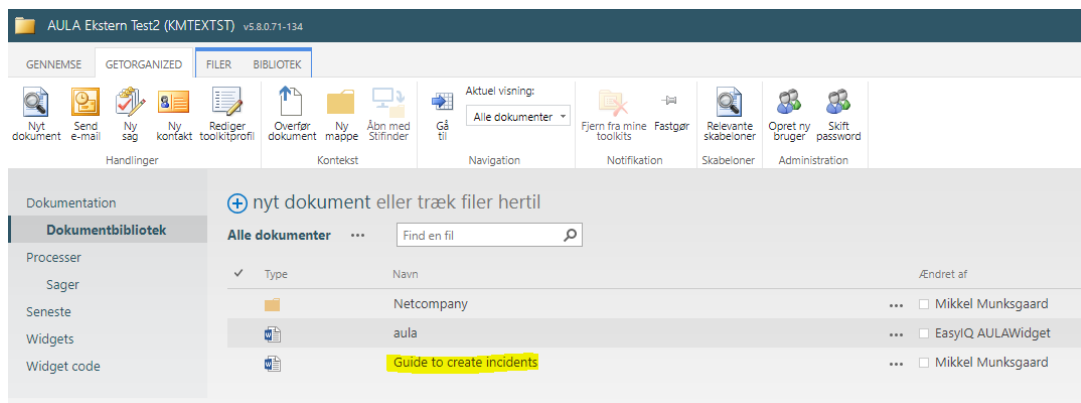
AULA Ekstern Test2 (KMTEXTST) v5.8.0.71-134

GENNEMSE GETORGANIZED FILER BIBLIOTEK

Nyt dokument Send e-mail Ny sag Ny kontakt Rediger toolkitprofil
Handlinger

Overfør dokument Ny mappe Åbn med Stifinder
Kontekst

Gå til Aktuel visning: Alle dokumenter
Navigation

Fjern fra mine toolkits Fastgør
Notifikation

Relevante skabeloner
Skabeloner

Opret ny bruger Skift password
Administration

Dokumentation
Dokumentbibliotek
Processer
Sager
Seneste
Widgets
Widget code

⊕ nyt dokument eller træk filer hertil

Alle dokumenter ··· Find en fil

| ✓ | Type | Navn | | Ændret af |
|---|---|---|---|---|
| | | Netcompany | ··· | Mikkel Munksgaard |
| | | aula | ··· | EasyIQ AULAWidget |
| | | Guide to create incidents | ··· | Mikkel Munksgaard |